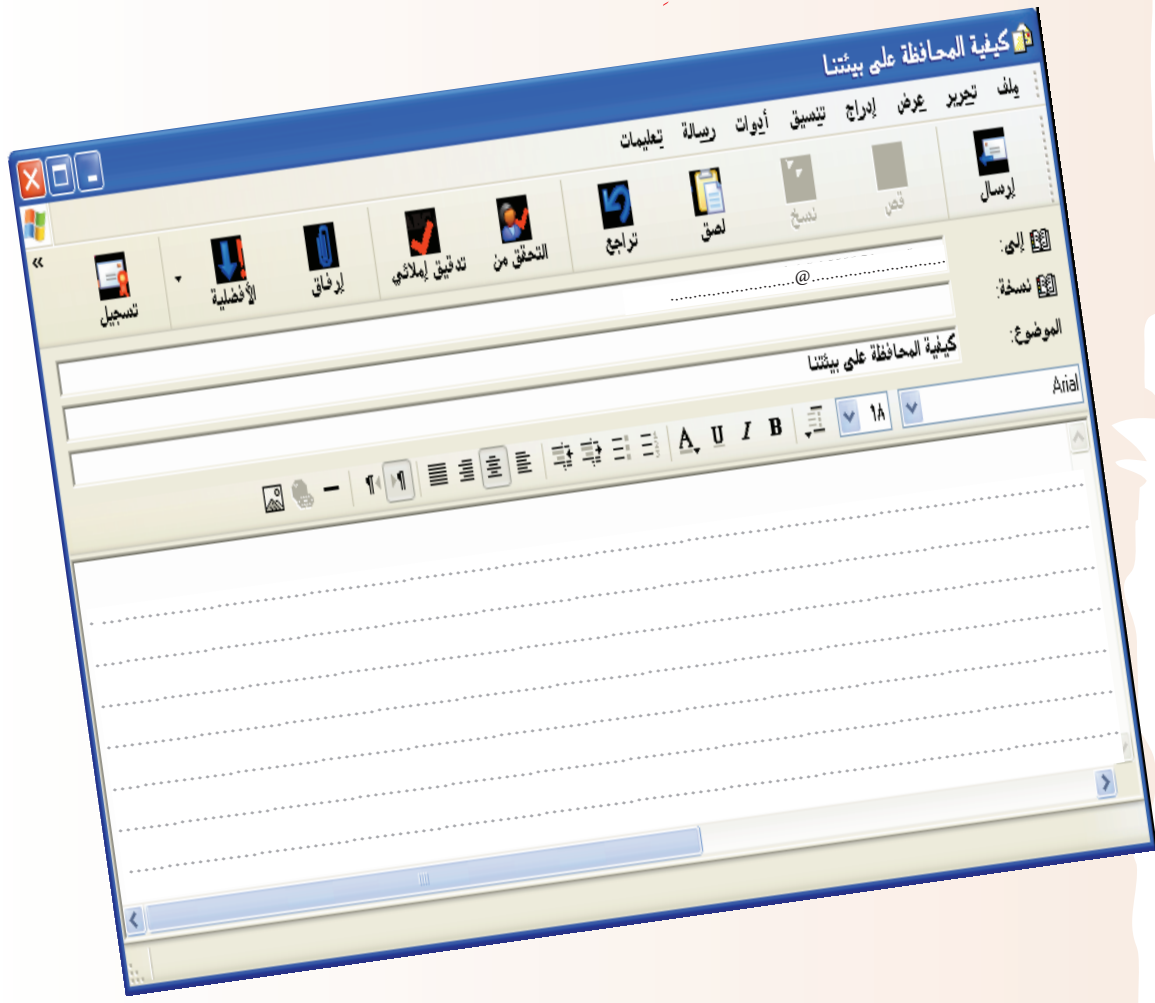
كيفية المحافظة على بيئتنا

ملف تحرير عرض إدراج تنسيق أدوات رسالة تعليمات

إرسال قص نسخ لصق تراجع التحقق من تدقيق إملائي إرفاق الأفضلية تسجيل

إلى:

نسخة: @

الموضوع: كيفية المحافظة على بيئتنا

Arial ١٨ B I U A